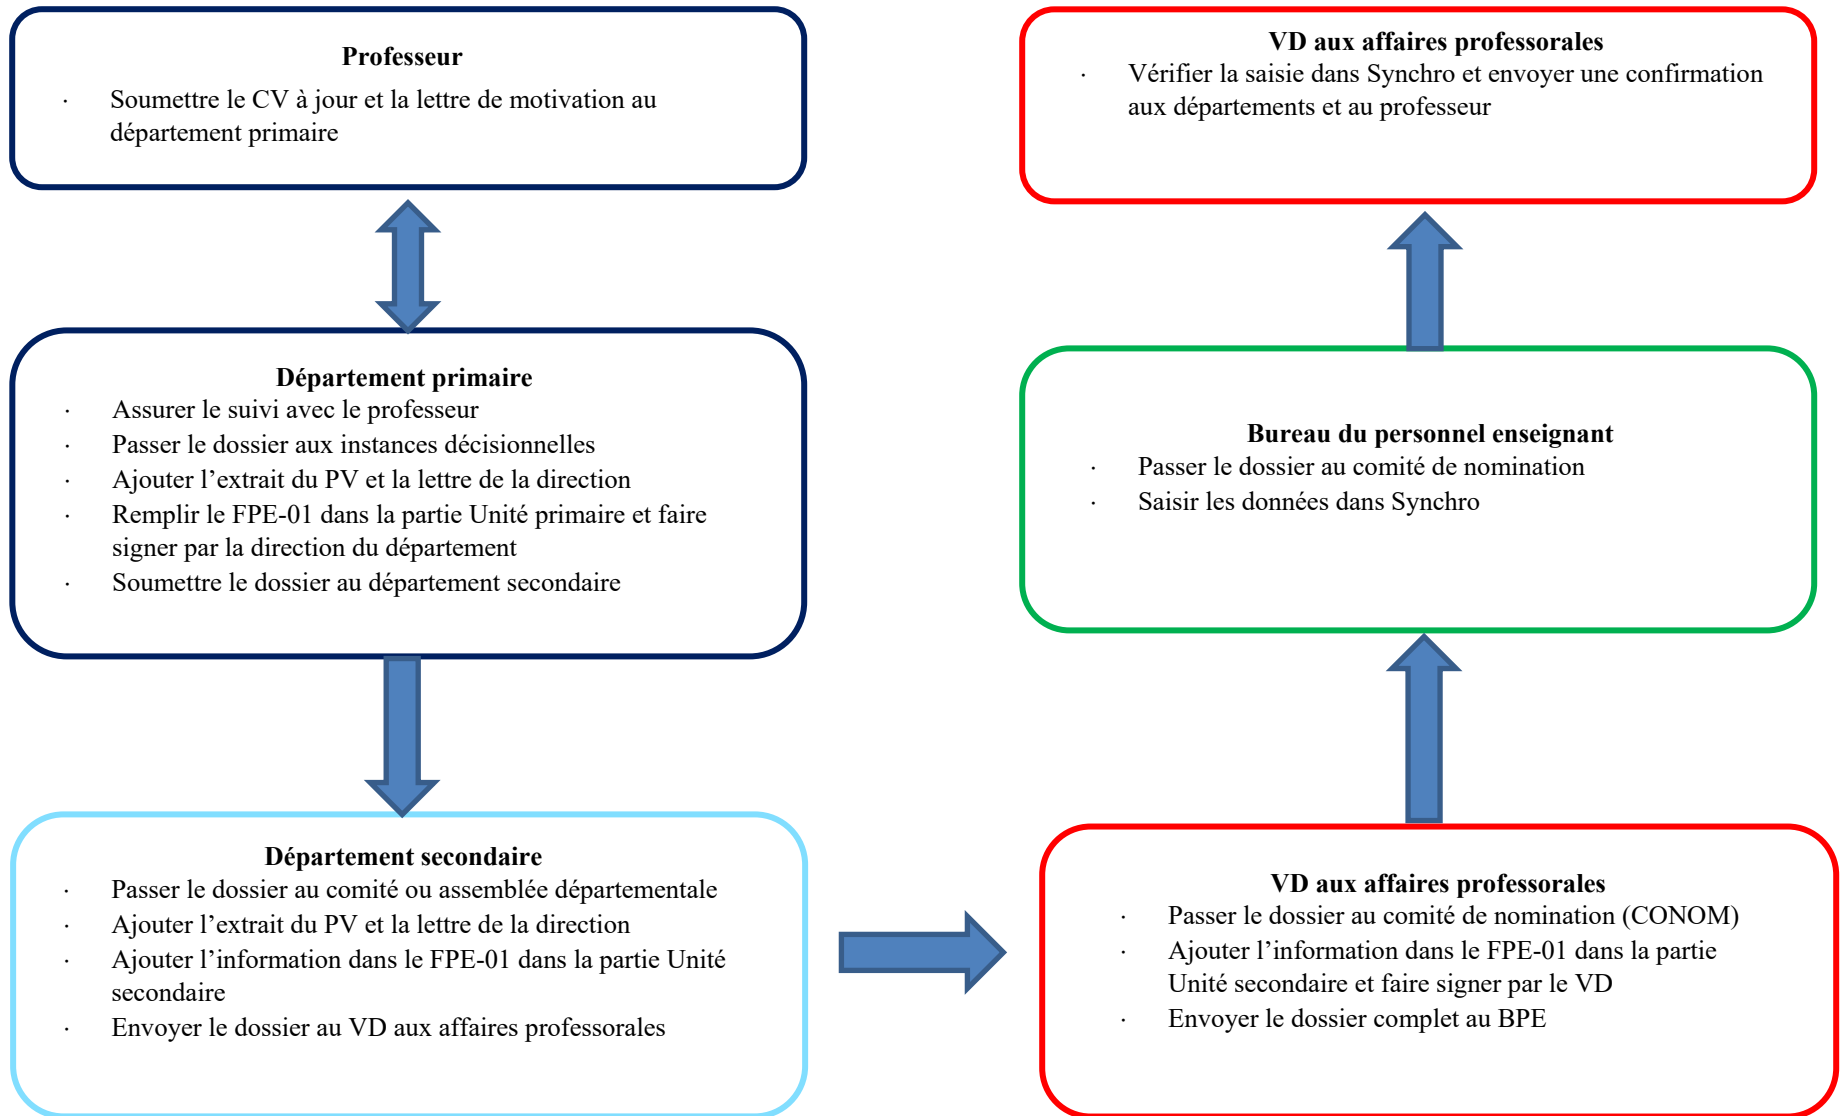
**Professeur**

· Soumettre le CV à jour et la lettre de motivation au département primaire

**Département primaire**

· Assurer le suivi avec le professeur
· Passer le dossier aux instances décisionnelles
· Ajouter l’extrait du PV et la lettre de la direction
· Remplir le FPE-01 dans la partie Unité primaire et faire signer par la direction du département
· Soumettre le dossier au département secondaire

**Département secondaire**

· Passer le dossier au comité ou assemblée départementale
· Ajouter l’extrait du PV et la lettre de la direction
· Ajouter l’information dans le FPE-01 dans la partie Unité secondaire
· Envoyer le dossier au VD aux affaires professorales

**VD aux affaires professorales**

· Passer le dossier au comité de nomination (CONOM)
· Ajouter l’information dans le FPE-01 dans la partie Unité secondaire et faire signer par le VD
· Envoyer le dossier complet au BPE

**Bureau du personnel enseignant**

· Passer le dossier au comité de nomination
· Saisir les données dans Synchro

**VD aux affaires professorales**

· Vérifier la saisie dans Synchro et envoyer une confirmation aux départements et au professeur